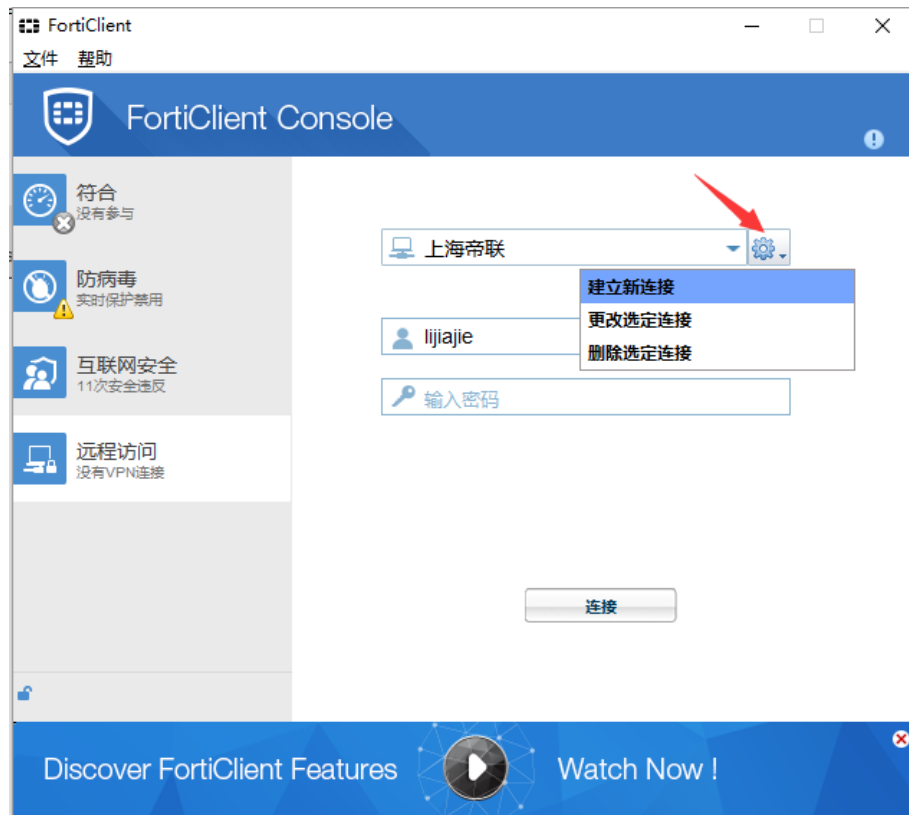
FortiClient
文件 帮助

FortiClient Console

符合
没有参与

防病毒
实时保护禁用

互联网安全
11次安全违反

远程访问
没有VPN连接

上海帝联

建立新连接
更改选定连接
删除选定连接

lijiajie

输入密码

连接

Discover FortiClient Features Watch Now !